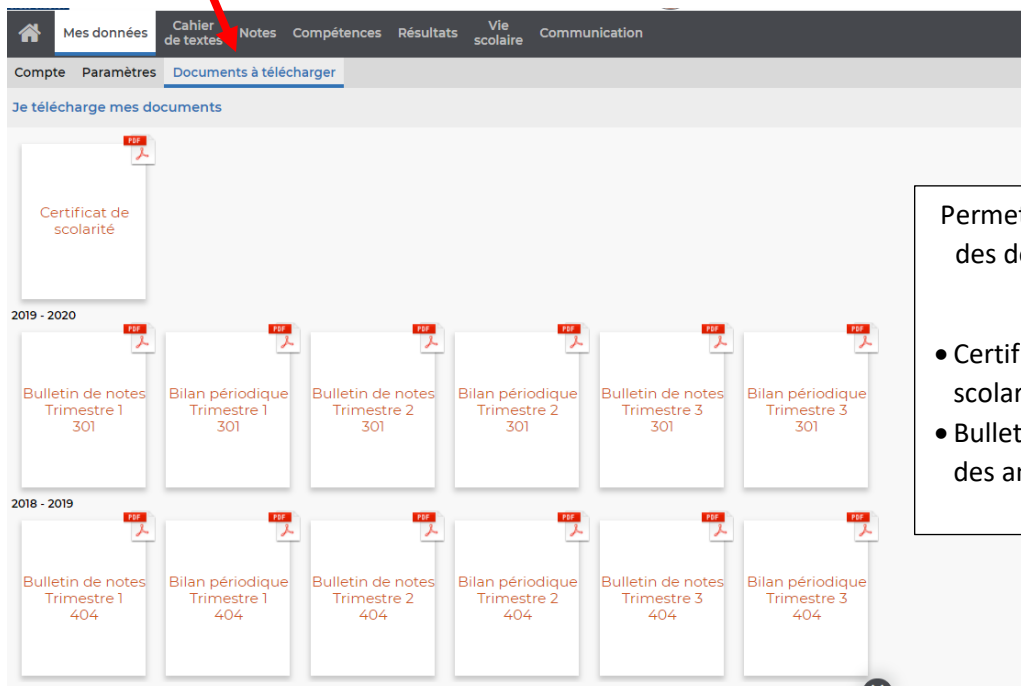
Mes données | Cahier de textes | Notes | Compétences | Résultats | Vie scolaire | Communication

Compte | Paramètres | Documents à télécharger

Je télécharge mes documents

PDF
Certificat de scolarité

2019 - 2020

PDF
Bulletin de notes Trimestre 1 301

PDF
Bilan périodique Trimestre 1 301

PDF
Bulletin de notes Trimestre 2 301

PDF
Bilan périodique Trimestre 2 301

PDF
Bulletin de notes Trimestre 3 301

PDF
Bilan périodique Trimestre 3 301

2018 - 2019

PDF
Bulletin de notes Trimestre 1 404

PDF
Bilan périodique Trimestre 1 404

PDF
Bulletin de notes Trimestre 2 404

PDF
Bilan périodique Trimestre 2 404

PDF
Bulletin de notes Trimestre 3 404

PDF
Bilan périodique Trimestre 3 404

Permet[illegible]
des d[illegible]

• Certif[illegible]
scola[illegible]
• Bullet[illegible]
des a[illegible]